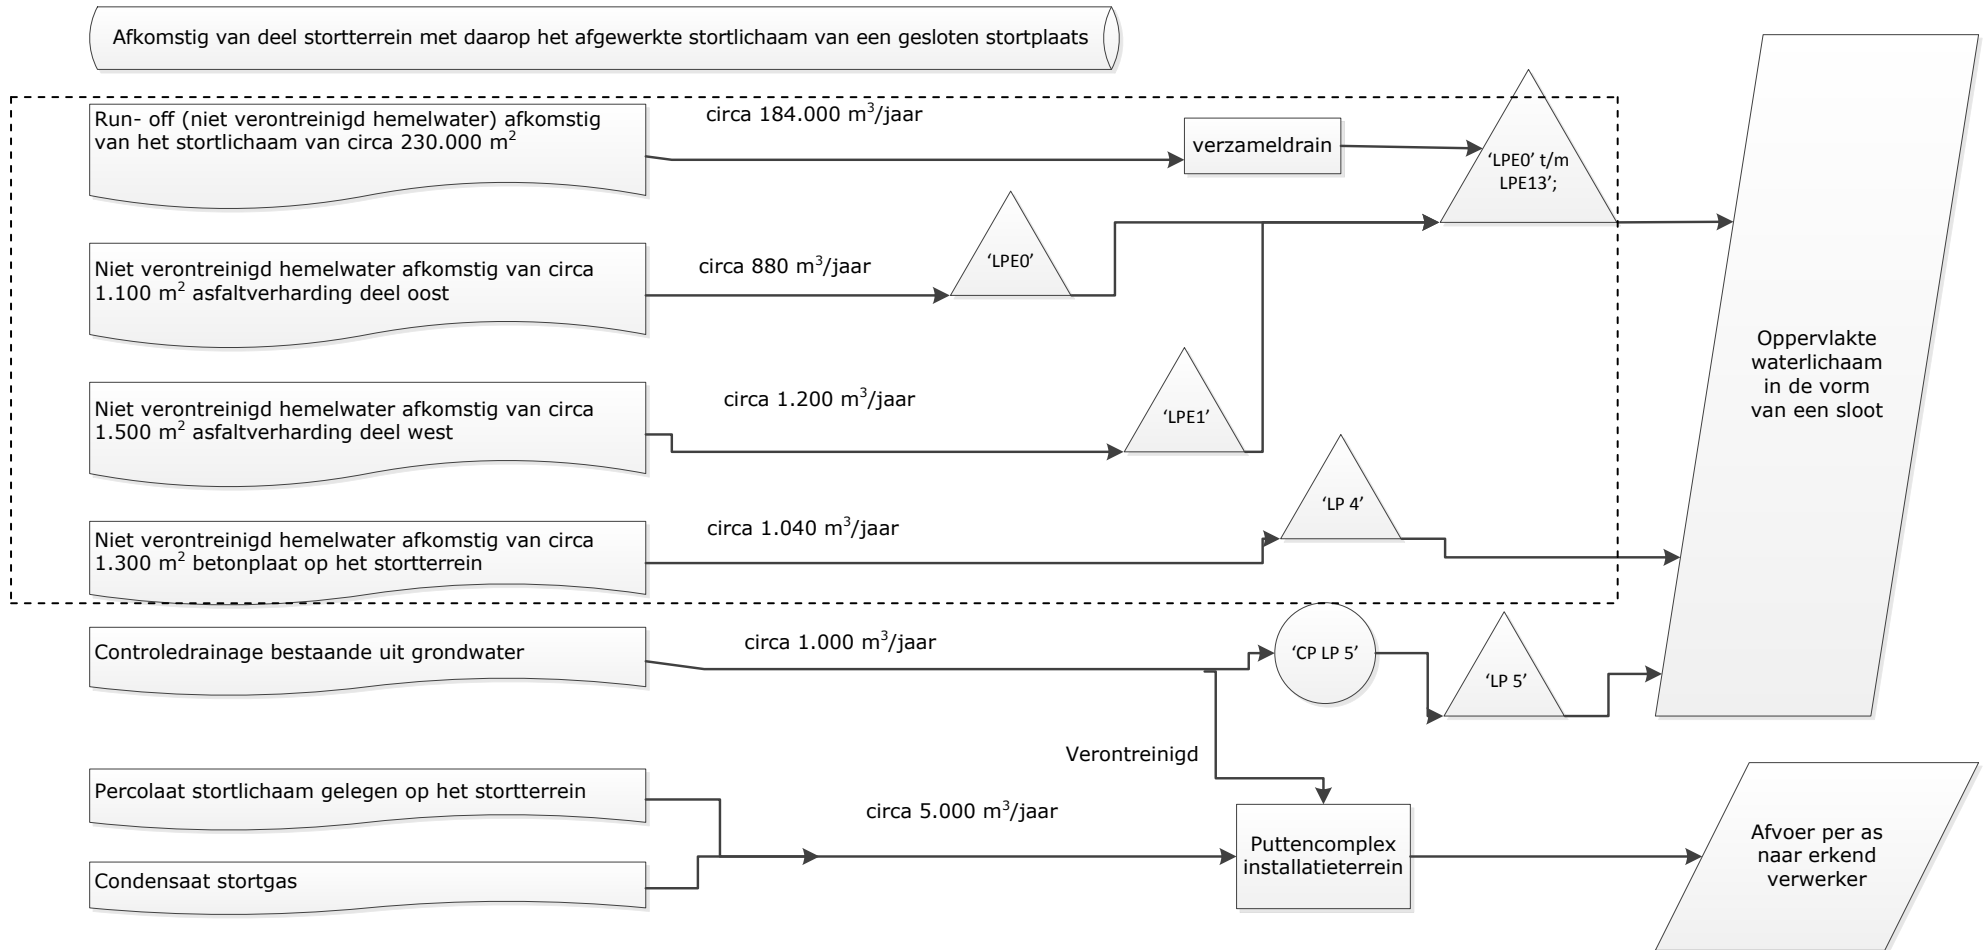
Afkomstig van deel stortterrein met daarop het afgewerkte stortlichaam van een gesloten stortplaats

Run- off (niet verontreinigd hemelwater) afkomstig van het stortlichaam van circa 230.000 m$^2$

circa 184.000 m$^3$/jaar

verzameldrain

'LPE0' t/m LPE13';

Niet verontreinigd hemelwater afkomstig van circa 1.100 m$^2$ asfaltverharding deel oost

circa 880 m$^3$/jaar

'LPE0'

Niet verontreinigd hemelwater afkomstig van circa 1.500 m$^2$ asfaltverharding deel west

circa 1.200 m$^3$/jaar

'LPE1'

Niet verontreinigd hemelwater afkomstig van circa 1.300 m$^2$ betonplaat op het stortterrein

circa 1.040 m$^3$/jaar

'LP 4'

Oppervlakte waterlichaam in de vorm van een sloot

Controledrainage bestaande uit grondwater

circa 1.000 m$^3$/jaar

'CP LP 5'

'LP 5'

Verontreinigd

Percolaat stortlichaam gelegen op het stortterrein

circa 5.000 m$^3$/jaar

Puttencomplex installatieterrein

Afvoer per as naar erkend verwerker

Condensaat stortgas